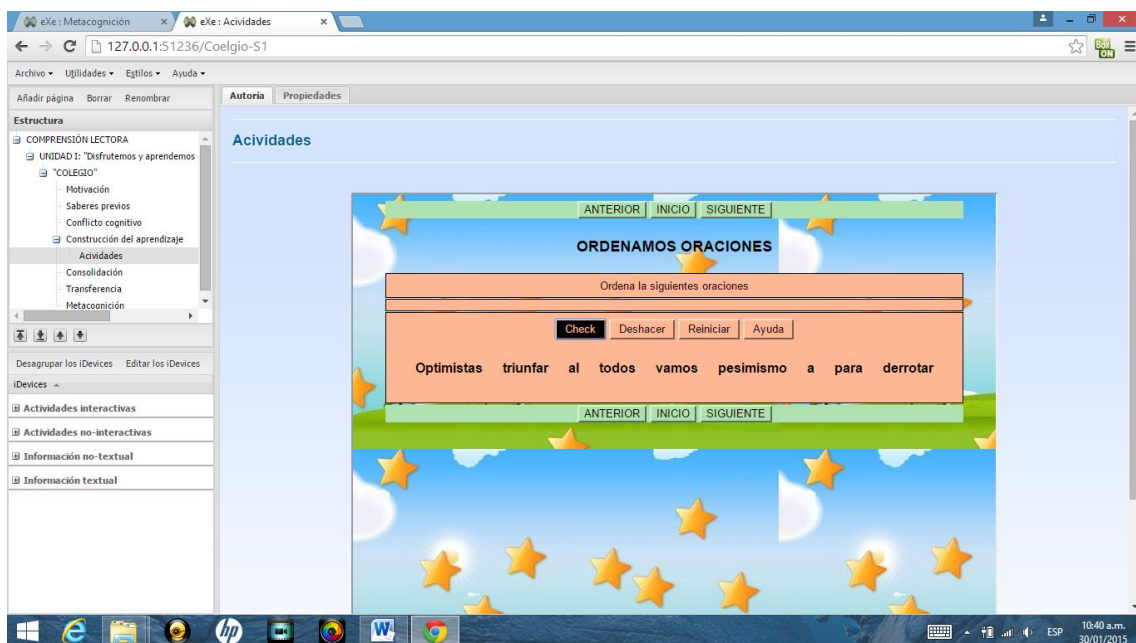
eXe : Metacognición
eXe : Acividades

127.0.0.1:51236/Coelgio-S1

Archivo ▾ Utilidades ▾ Estilos ▾ Ayuda ▾

Añadir página Borrar Renombrar

Estructura

COMPRENSIÓN LECTORA
UNIDAD I: "Disfrutemos y aprendemos
"COLEGIO"
Motivación
Saberes previos
Conflicto cognitivo
Construcción del aprendizaje
Acividades
Consolidación
Transferencia
Metacognición

Desagrupar los iDevices Editar los iDevices

iDevices

Actividades interactivas
Actividades no-interactivas
Información no-textual
Información textual

Autoría Propiedades

Acividades

ANTERIOR INICIO SIGUIENTE

ORDENAMOS ORACIONES

Ordena la siguientes oraciones

Check Deshacer Reiniciar Ayuda

Optimistas triunfar al todos vamos pesimismo a para derrotar

ANTERIOR INICIO SIGUIENTE

ESP 10:40 a.m. 30/01/2015